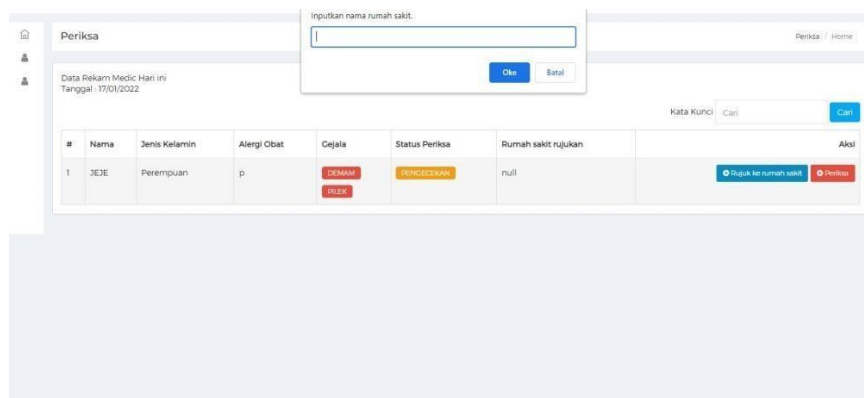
Inputkan nama rumah sakit.

Oke Batal

Periksa

Periksa / Home

Data Rekam Medic Hari ini
Tanggal : 17/01/2022

Kata Kunci Cari Cari

| # | Nama | Jenis Kelamin | Alergi Obat | Gejala | Status Periksa | Rumah sakit rujukan | Aksi |
|---|---|---|---|---|---|---|---|
| 1 | JEJE | Perempuan | p | DEMAM PILEK | PENGECEKAN | null | Rujuk ke rumah sakit Periksa |